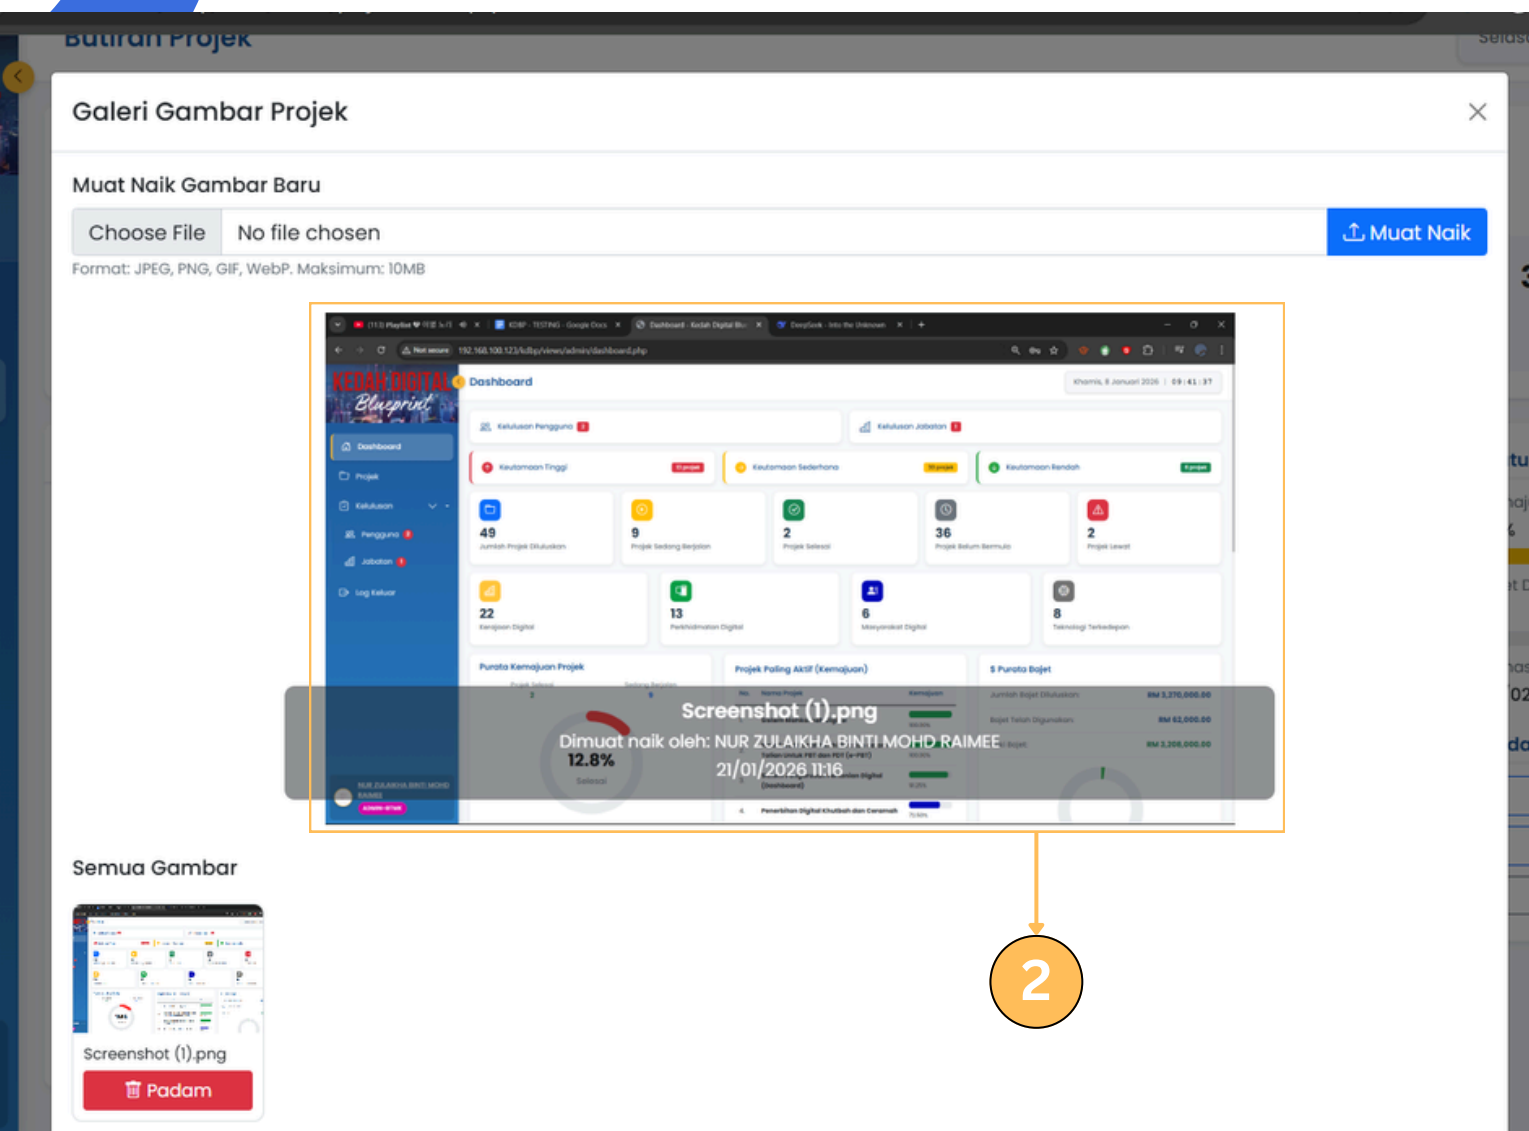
Butiran Projek

Galeri Gambar Projek

Muat Naik Gambar Baru

Choose File No file chosen

Muat Naik

Format: JPEG, PNG, GIF, WebP. Maksimum: 10MB

KEDAH DIGITAL Blueprint

Dashboard

Dashboard

Projek

Kelulusan

Pengguna

Jabatan

Log Keluar

Kelulusan Pengguna

Kelulusan Jabatan

Keutamaan Tinggi

Keutamaan Sederhana

Keutamaan Rendah

49
Jumlah Projek Diluluskan

9
Projek Sedang Berjalan

2
Projek Selesai

36
Projek Belum Bermula

2
Projek Lewat

22
Kerajaan Digital

13
Perkhidmatan Digital

6
Masyarakat Digital

8
Teknologi Terkedepan

Purata Kemajuan Projek

Projek Paling Aktif (Kemajuan)

Purata Bajet

12.8%
Selesai

Penerbitan Digital Khutbah dan Ceramah

Screenshot (1).png
Dimuat naik oleh: NUR ZULAIKHA BINTI MOHD RAIMEE
21/01/2026 11:16

2

Semua Gambar

Screenshot (1).png

Padam